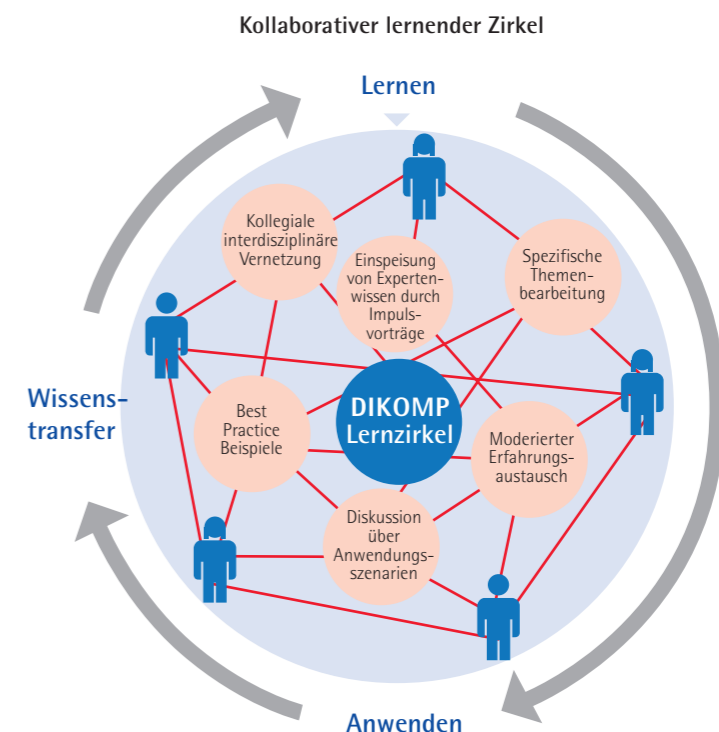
Kollaborativer lernender Zirkel

Lernen

Kollegiale interdisziplinäre Vernetzung

Einspeisung von Expertenwissen durch Impulsvorträge

Spezifische Themenbearbeitung

Wissenstransfer

Best Practice Beispiele

DIKOMP Lernzirkel

Moderierter Erfahrungsaustausch

Diskussion über Anwendungsszenarien

Anwenden